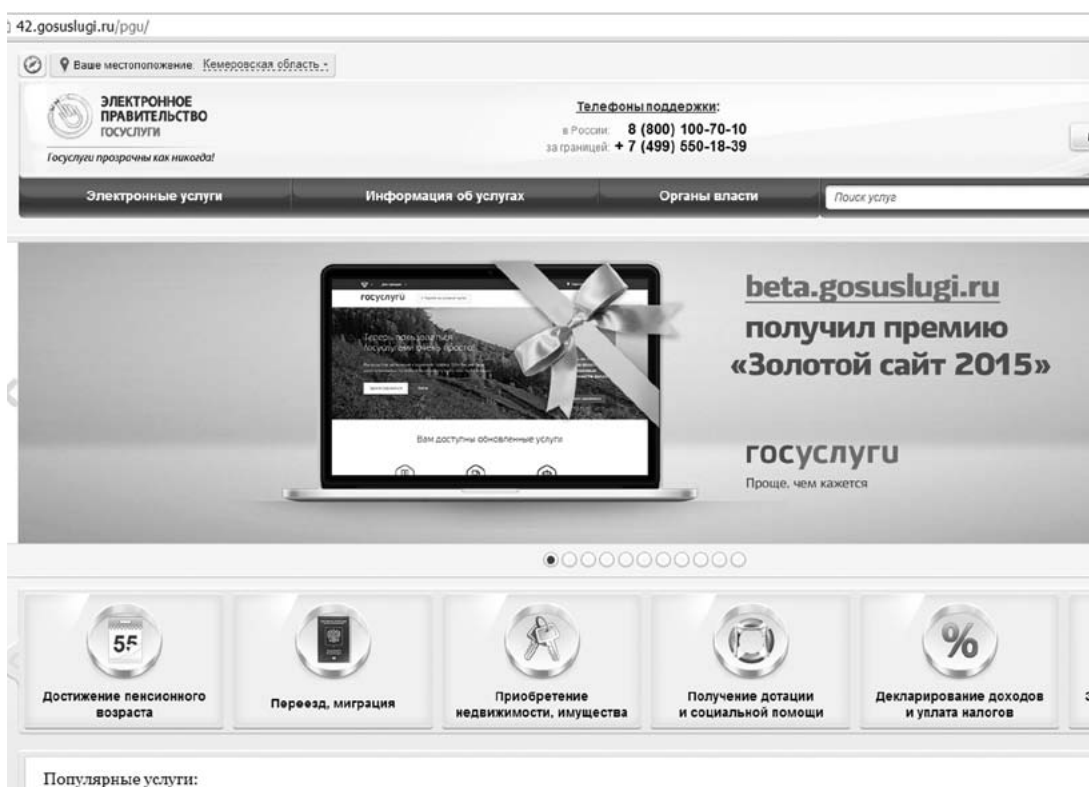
42.gosuslugi.ru/pgu/

Ваше местоположение: Кемеровская область

ЭЛЕКТРОННОЕ ПРАВИТЕЛЬСТВО ГОСУСЛУГИ

Госуслуги прозрачны как никогда!

Телефоны поддержки:
в России: 8 (800) 100-70-10
за границей: + 7 (499) 550-18-39

Электронные услуги | Информация об услугах | Органы власти | Поиск услуг

госуслуги

Теперь пользоваться госуслугами очень просто!

Вам доступны обновленные услуги

beta.gosuslugi.ru
получил премию
«Золотой сайт 2015»

госуслуги
Проще, чем кажется

55
Достижение пенсионного возраста

Переезд, миграция

Приобретение недвижимости, имущества

Получение дотации и социальной помощи

%
Декларирование доходов и уплата налогов

Популярные услуги: